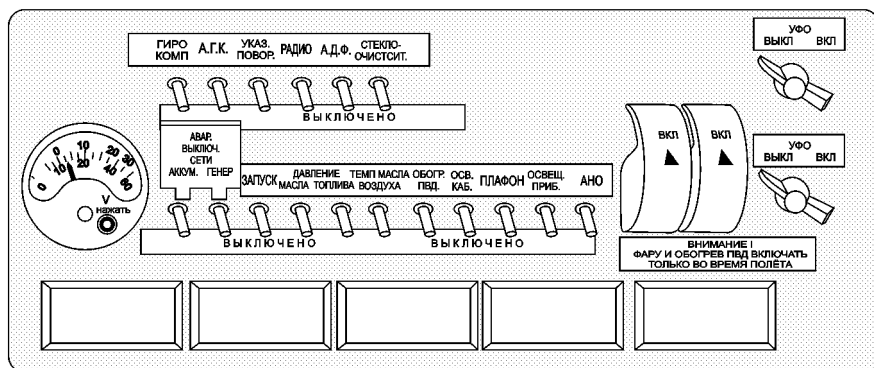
ГИРО КОМП А.Г.К. УКАЗ. ПОВОР. РАДИО А.Д.Ф. СТЕКЛО-ОЧИСТСИТ.

ВЫКЛЮЧЕНО

УФО
ВЫКЛ ВКЛ

АВАР. ВЫКЛЮЧ. СЕТИ
АККУМ. ГЕНЕР

0 10 20 30 40 60
0 10 20 30
V
нажать

ЗАПУСК ДАВЛЕНИЕ МАСЛА ДАВЛЕНИЕ ТОПЛИВА ТЕМП МАСЛА ТЕМП ВОЗДУХА ОБОГР. ПВД. ОСВ. КАБ. ПЛАФОН ОСВЕЩ. ПРИБ. АНО

ВЫКЛЮЧЕНО ВЫКЛЮЧЕНО

ВКЛ ВКЛ

УФО
ВЫКЛ ВКЛ

ВНИМАНИЕ !
ФАРУ И ОБОГРЕВ ПВД ВКЛЮЧАТЬ ТОЛЬКО ВО ВРЕМЯ ПОЛЁТА